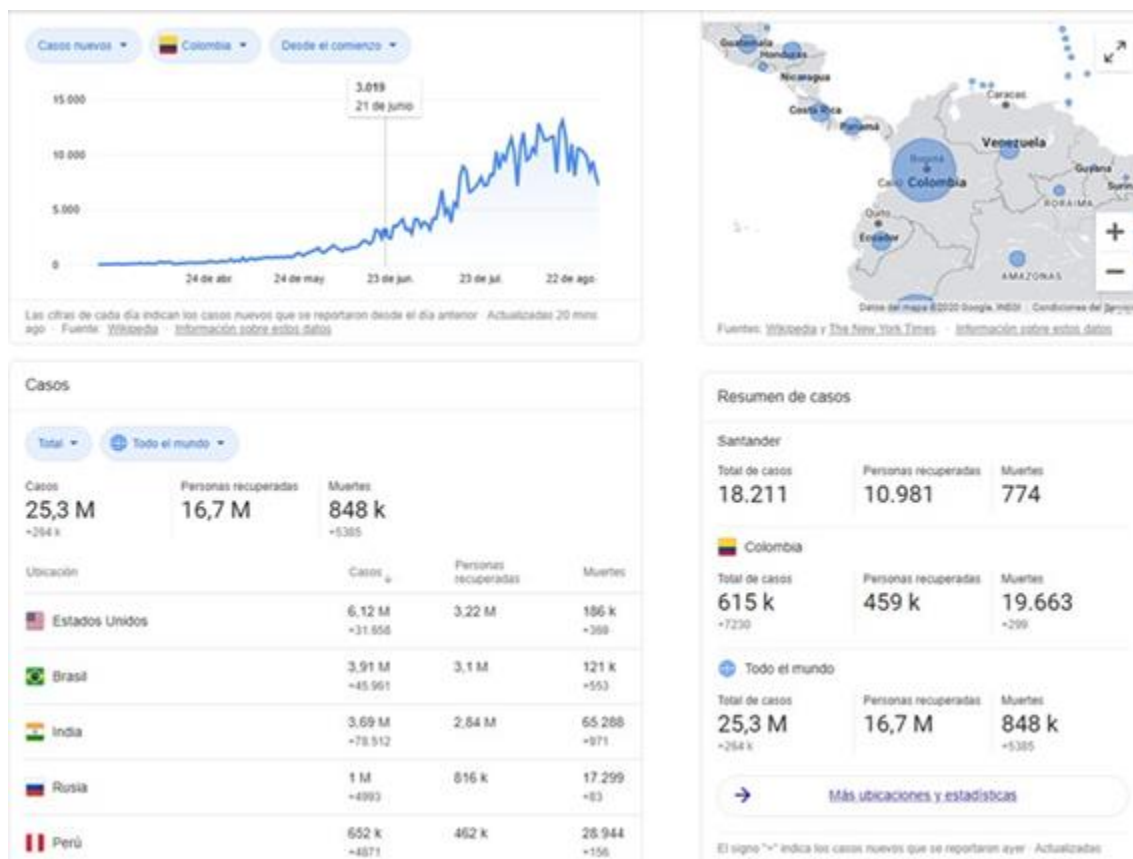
Casos nuevos ▾ Colombia ▾ Desde el comienzo ▾

3.019
21 de junio

15.000
10.000
5.000
0
24 de abr 24 de may 23 de jun. 23 de jul. 22 de ago.

Las cifras de cada día indican los casos nuevos que se reportaron desde el día anterior · Actualizadas 20 mins ago · Fuente: Wikipedia · Información sobre estos datos

Guatemala
Honduras
Nicaragua
Costa Rica
Panamá
Caracas
Venezuela
Bogotá
Cali Colombia
Guyana
Surin
RORAIMA
Quito
Ecuador
AMAZONAS
Datos del mapa ©2020 Google, INEGI Condiciones del Servicio

Fuentes: Wikipedia y The New York Times · Información sobre estos datos

Casos

Total ▾ Todo el mundo ▾

| Casos | Personas recuperadas | Muertes |
|---|---|---|
| 25,3 M +264 k | 16,7 M | 848 k +5385 |

| Ubicación | Casos | Personas recuperadas | Muertes |
|---|---|---|---|
| Estados Unidos | 6,12 M +31.658 | 3,22 M | 186 k +368 |
| Brasil | 3,91 M +45.961 | 3,1 M | 121 k +553 |
| India | 3,69 M +78.512 | 2,84 M | 65.288 +971 |
| Rusia | 1 M +4993 | 816 k | 17.299 +83 |
| Perú | 652 k +4871 | 462 k | 28.944 +156 |

Resumen de casos

Santander

| Total de casos | Personas recuperadas | Muertes |
|---|---|---|
| 18.211 | 10.981 | 774 |

Colombia

| Total de casos | Personas recuperadas | Muertes |
|---|---|---|
| 615 k +7230 | 459 k | 19.663 +299 |

Todo el mundo

| Total de casos | Personas recuperadas | Muertes |
|---|---|---|
| 25,3 M +264 k | 16,7 M | 848 k +5385 |

→ Más ubicaciones y estadísticas

El signo "+" indica los casos nuevos que se reportaron ayer · Actualizadas